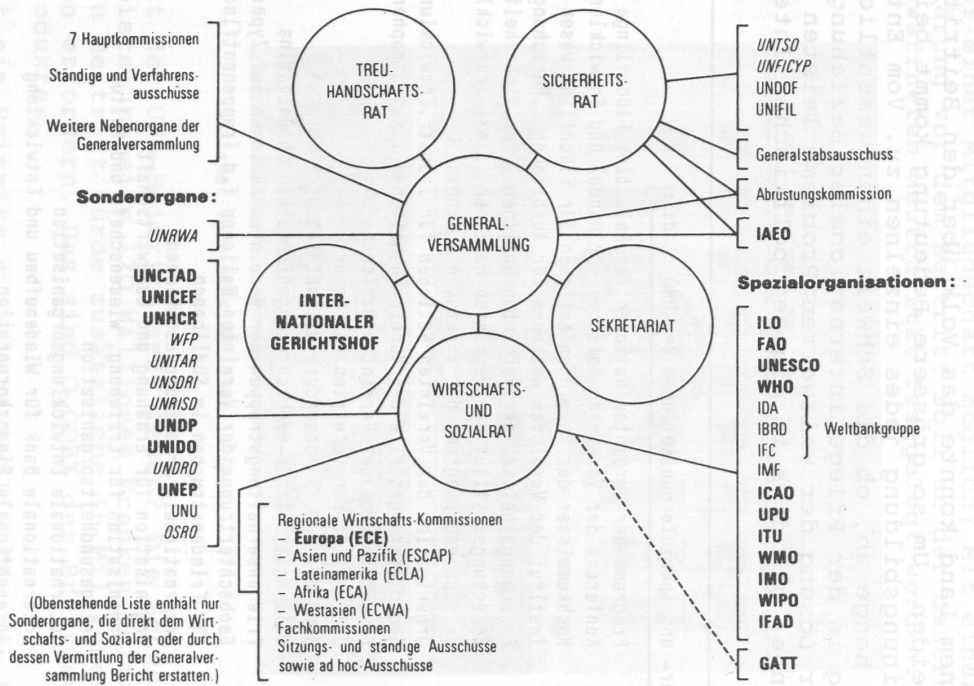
7 Hauptkommissionen

Ständige und Verfahrensausschüsse

Weitere Nebenorgane der Generalversammlung

TREUHANDSCHAFTSRAT

SICHERHEITSRAT

UNTSO
UNFICYP
UNDOF
UNIFIL

Generalstabsausschuss

Abrüstungskommission

Sonderorgane:

UNRWA

GENERALVERSAMMLUNG

IAEO

Spezialorganisationen:

UNCTAD
UNICEF
UNHCR
WFP
UNITAR
UNSDRI
UNRISD
UNDP
UNIDO
UNDRO
UNEP
UNU
OSRO

INTERNATIONALER GERICHTSHOF

SEKRETARIAT

WIRTSCHAFTS- UND SOZIALRAT

ILO
FAO
UNESCO
WHO
IDA
IBRD
IFC
IMF
Weltbankgruppe
ICAO
UPU
ITU
WMO
IMO
WIPO
IFAD

Regionale Wirtschafts-Kommissionen
– Europa (ECE)
– Asien und Pazifik (ESCAP)
– Lateinamerika (ECLA)
– Afrika (ECA)
– Westasien (ECWA)
Fachkommissionen
Sitzungs- und ständige Ausschüsse sowie ad hoc-Ausschüsse

(Obenstehende Liste enthält nur Sonderorgane, die direkt dem Wirtschafts- und Sozialrat oder durch dessen Vermittlung der Generalversammlung Bericht erstatten.)

GATT